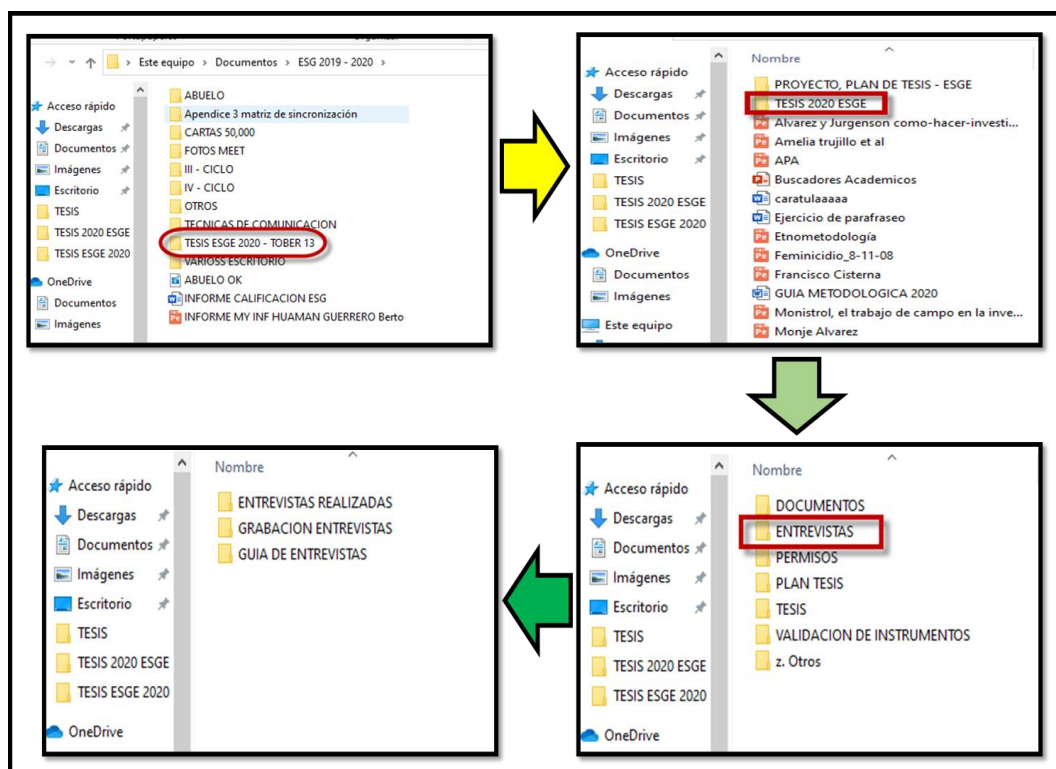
> Este equipo > Documentos > ESG 2019 - 2020 >

Acceso rápido
Descargas
Documentos
Imágenes
Escritorio
TESIS
TESIS 2020 ESGE
TESIS ESGE 2020
OneDrive
Documentos
Imágenes

ABUELO
Apendice 3 matriz de sincronización
CARTAS 50,000
FOTOS MEET
III - CICLO
IV - CICLO
OTROS
TECNICAS DE COMUNICACION
TESIS ESGE 2020 - TOBER 13
VARIOSS ESCRITORIO
ABUELO OK
INFORME CALIFICACION ESG
INFORME MY INF HUAMAN GUERRERO Berto

Nombre

Acceso rápido
Descargas
Documentos
Imágenes
Escritorio
TESIS
TESIS 2020 ESGE
TESIS ESGE 2020
OneDrive
Documentos
Imágenes
Este equipo

PROYECTO, PLAN DE TESIS - ESGE
TESIS 2020 ESGE
Alvarez y Jurgenson como-hacer-investi...
Amelia trujillo et al
APA
Buscadores Academicos
caratulaaaaa
Ejercicio de parafraseo
Etnometodología
Feminicidio_8-11-08
Francisco Cisterna
GUIA METODOLOGICA 2020
Monistrol, el trabajo de campo en la inve...
Monje Alvarez

Nombre

Acceso rápido
Descargas
Documentos
Imágenes
Escritorio
TESIS
TESIS 2020 ESGE
TESIS ESGE 2020
OneDrive

ENTREVISTAS REALIZADAS
GRABACION ENTREVISTAS
GUIA DE ENTREVISTAS

Nombre

Acceso rápido
Descargas
Documentos
Imágenes
Escritorio
TESIS
TESIS 2020 ESGE
TESIS ESGE 2020
OneDrive

DOCUMENTOS
ENTREVISTAS
PERMISOS
PLAN TESIS
TESIS
VALIDACION DE INSTRUMENTOS
z. Otros